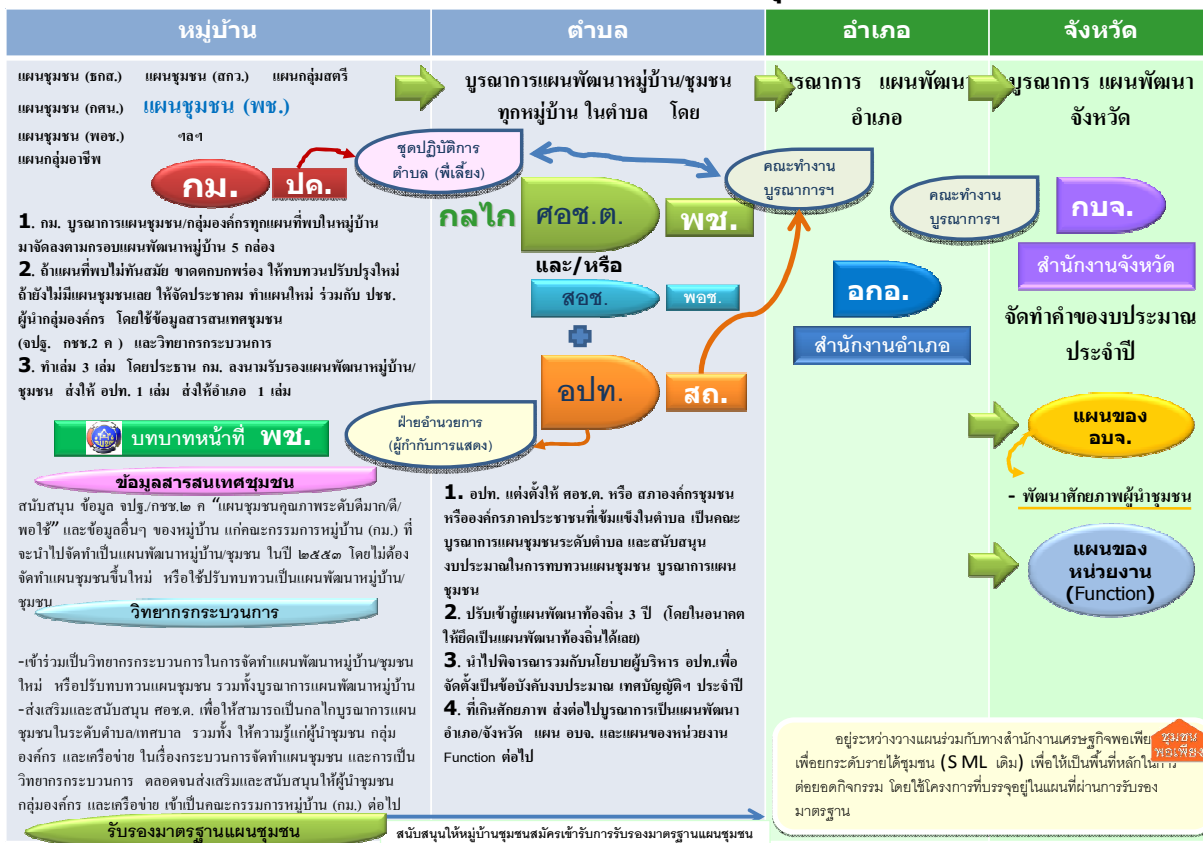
หมู่บ้าน

ตำบล

อำเภอ

จังหวัด

แผนชุมชน (ธกส.) แผนชุมชน (สกว.) แผนกลุ่มสตรี

แผนชุมชน (กศน.) แผนชุมชน (พช.)

แผนชุมชน (พอช.) ฯลฯ

แผนกลุ่มอาชีพ

บูรณาการแผนพัฒนาหมู่บ้าน/ชุมชน ทุกหมู่บ้าน ในตำบล โดย

บูรณาการ แผนพัฒนา อำเภอ

บูรณาการ แผนพัฒนา จังหวัด

ชุดปฏิบัติการ ตำบล (พี่เลี้ยง)

คณะทำงาน บูรณาการฯ

คณะทำงาน บูรณาการฯ

กม.

ปค.

กลไก

ศอช.ต.

พช.

กบจ.

สำนักงานจังหวัด

1. กม. บูรณาการแผนชุมชน/กลุ่มองค์กรทุกแผนที่พบในหมู่บ้าน มาจัดลงตามกรอบแผนพัฒนาหมู่บ้าน 5 กล่อง

2. ถ้าแผนที่พบไม่ทันสมัย ขาดตกบกพร่อง ให้ทบทวนปรับปรุงใหม่ ถ้ายังไม่มีแผนชุมชนเลย ให้จัดประชาคม ทำแผนใหม่ ร่วมกับ ปชช. ผู้นำกลุ่มองค์กร โดยใช้ข้อมูลสารสนเทศชุมชน (จปฐ. กชช.2 ค ) และวิทยากรกระบวนการ

3. ทำเล่ม 3 เล่ม โดยประธาน กม. ลงนามรับรองแผนพัฒนาหมู่บ้าน/ชุมชน ส่งให้ อปท. 1 เล่ม ส่งให้อำเภอ 1 เล่ม

และ/หรือ

สอช.

พอช.

อกอ.

สำนักงานอำเภอ

จัดทำคำของบประมาณ ประจำปี

อปท.

สถ.

ฝ่ายอำนวยการ (ผู้กำกับการแสดง)

แผนของ อบจ.

- พัฒนาศักยภาพผู้นำชุมชน

บทบาทหน้าที่ พช.

ข้อมูลสารสนเทศชุมชน

สนับสนุน ข้อมูล จปฐ./กชช.๒ ค "แผนชุมชนคุณภาพระดับดีมาก/ดี/พอใช้" และข้อมูลอื่นๆ ของหมู่บ้าน แก่คณะกรรมการหมู่บ้าน (กม.) ที่จะนำไปจัดทำเป็นแผนพัฒนาหมู่บ้าน/ชุมชน ในปี ๒๕๕๘ โดยไม่ต้องจัดทำแผนชุมชนขึ้นใหม่ หรือใช้ปรับทบทวนเป็นแผนพัฒนาหมู่บ้าน/ชุมชน

วิทยากรกระบวนการ

1. อปท. แต่งตั้งให้ ศอช.ต. หรือ สภาองค์กรชุมชน หรือองค์กรภาคประชาชนที่เข้มแข็งในตำบล เป็นคณะบูรณาการแผนชุมชนระดับตำบล และสนับสนุน งบประมาณในการทบทวนแผนชุมชน บูรณาการแผนชุมชน

2. ปรับเข้าสู่แผนพัฒนาท้องถิ่น 3 ปี (โดยในอนาคตให้ยึดเป็นแผนพัฒนาท้องถิ่นได้เลย)

3. นำไปพิจารณารวมกับนโยบายผู้บริหาร อปท.เพื่อจัดตั้งเป็นข้อบังคับงบประมาณ เทศบัญญัติฯ ประจำปี

4. ที่เกินศักยภาพ ส่งต่อไปบูรณาการเป็นแผนพัฒนาอำเภอ/จังหวัด แผน อบจ. และแผนของหน่วยงาน Function ต่อไป

แผนของ หน่วยงาน (Function)

-เข้าร่วมเป็นวิทยากรกระบวนการในการจัดทำแผนพัฒนาหมู่บ้าน/ชุมชน ใหม่ หรือปรับทบทวนแผนชุมชน รวมทั้งบูรณาการแผนพัฒนาหมู่บ้าน
-ส่งเสริมและสนับสนุน ศอช.ต. เพื่อให้สามารถเป็นกลไกบูรณาการแผนชุมชนในระดับตำบล/เทศบาล รวมทั้ง ให้ความรู้แก่ผู้นำชุมชน กลุ่มองค์กร และเครือข่าย ในเรื่องกระบวนการจัดทำแผนชุมชน และการเป็นวิทยากรกระบวนการ ตลอดจนส่งเสริมและสนับสนุนให้ผู้นำชุมชน กลุ่มองค์กร และเครือข่าย เข้าเป็นคณะกรรมการหมู่บ้าน (กม.) ต่อไป

อยู่ระหว่างวางแผนร่วมกับทางสำนักงานเศรษฐกิจพอเพียง เพื่อยกระดับรายได้ชุมชน (S ML เดิม) เพื่อให้เป็นพื้นที่หลักในการต่อยอดกิจกรรม โดยใช้โครงการที่บรรจุอยู่ในแผนที่ผ่านการรับรองมาตรฐาน

ชุมชน พอเพียง

รับรองมาตรฐานแผนชุมชน

สนับสนุนให้หมู่บ้านชุมชนสมัครเข้ารับการรับรองมาตรฐานแผนชุมชน